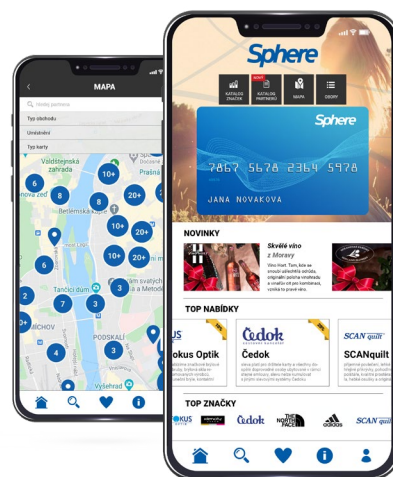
MAPA

Hledej partnera

Typ obchodu

Umístění

Typ karty

Vldštejnská zahrada

Bethlémská kaple

Tančící dům

Praha

PODSKALÍ

Vyšehrad

SMÍCHOV

6

8

10+

20+

10+

20+

6

2

7

3

3

3

4

3

Sphere

NOVÉ

KATALOG ZNAČEK

KATALOG PARTNERŮ

MAPA

OBORY

Sphere

7867 5678 2364 5978

JANA NOVAKOVA

NOVINKY

Skvělé víno z Moravy

TOP NABÍDKY

okus Optik

Čedok

SCANquilt

TOP ZNAČKY

Čedok

THE NORTH FACE

adidas

SCAN quilt